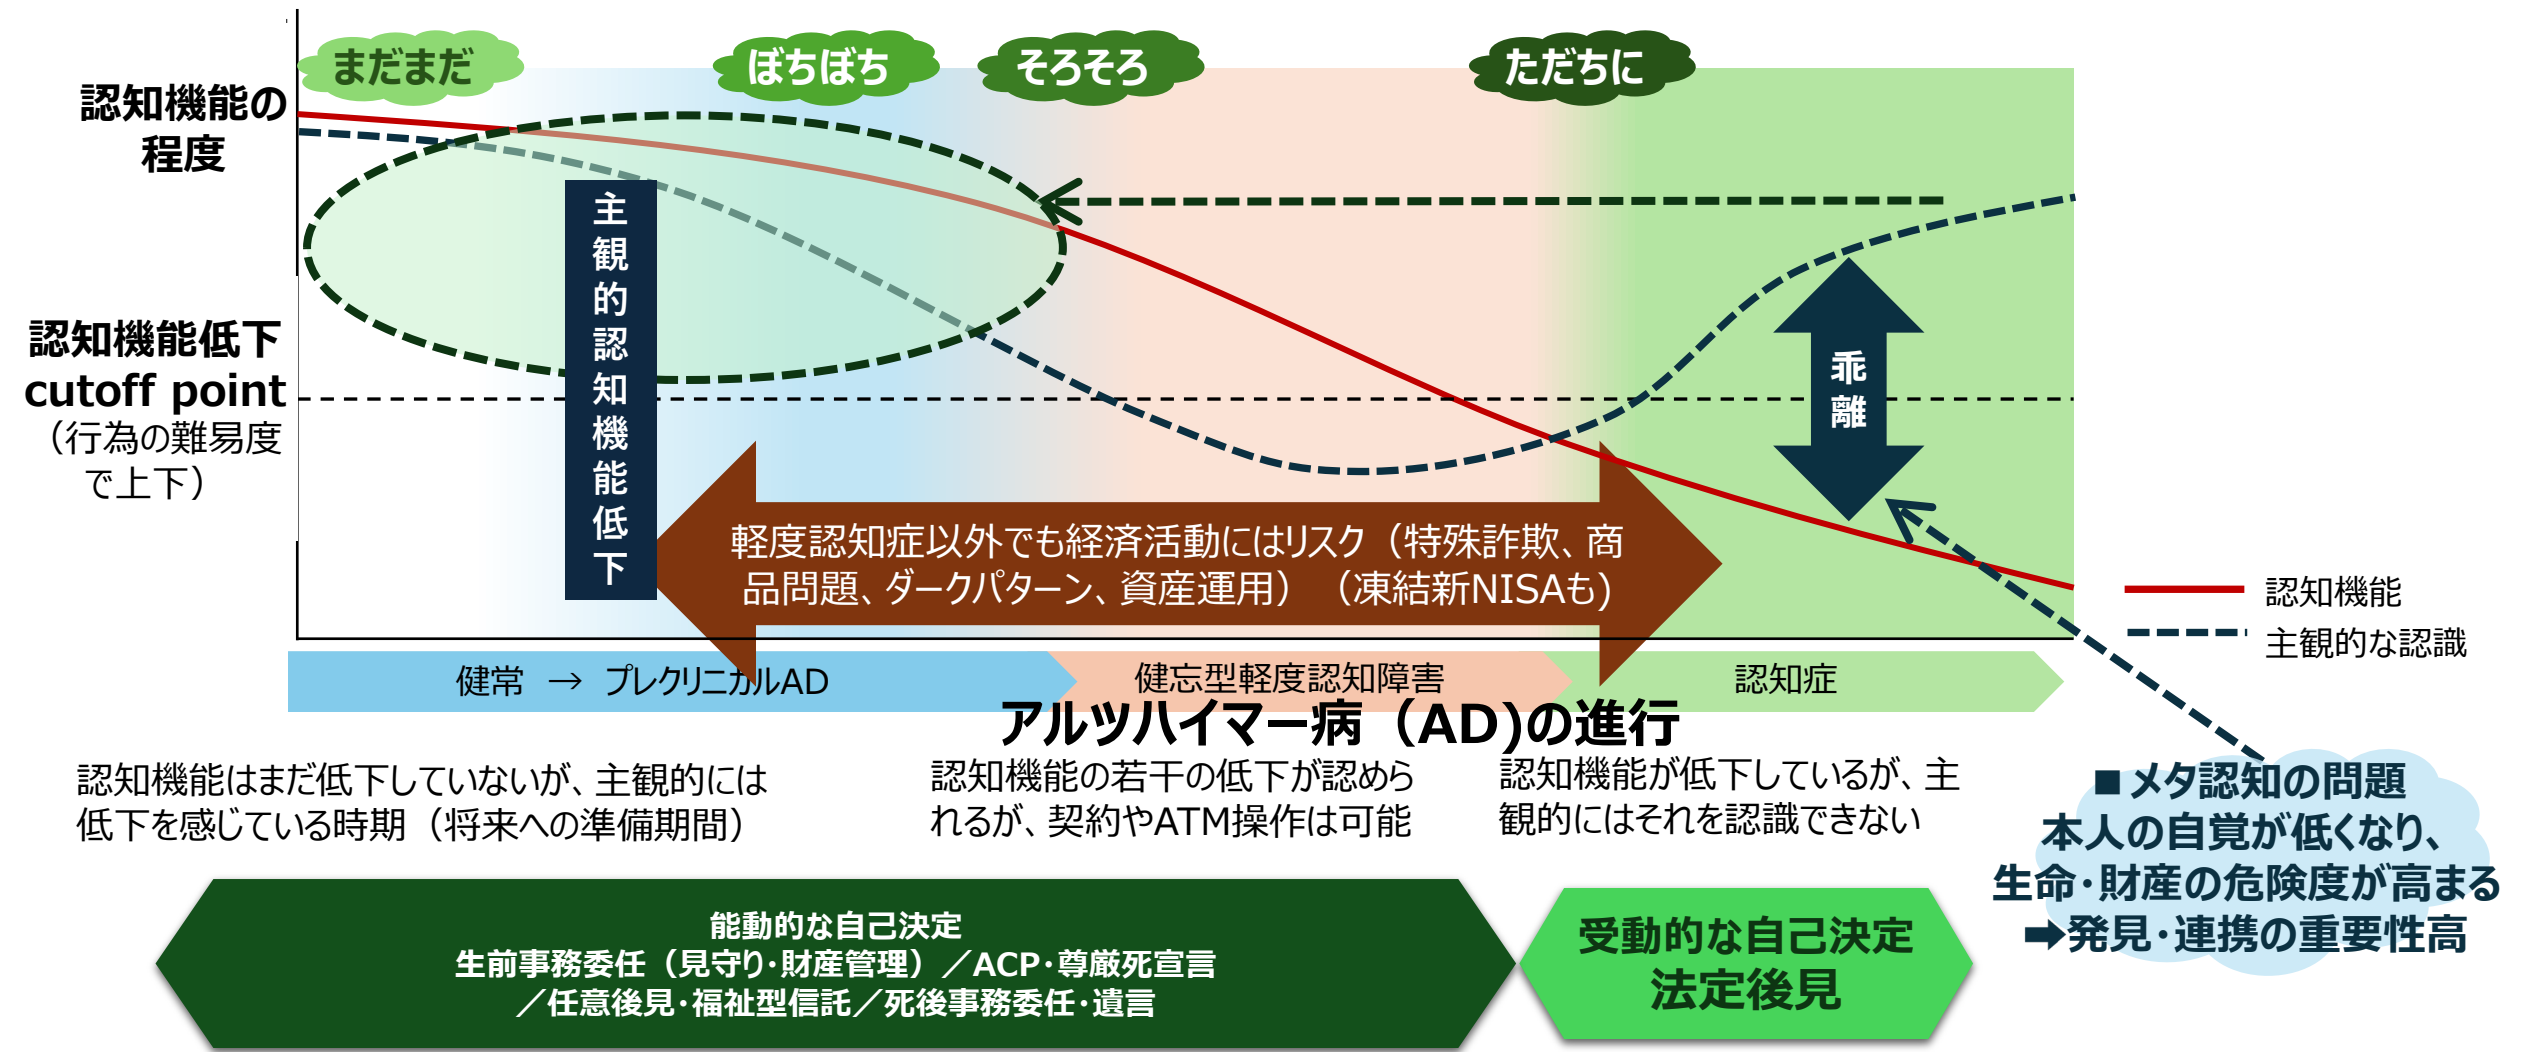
まだまだ
ぼちぼち
そろそろ
ただちに

認知機能の程度

認知機能低下
cutoff point
（行為の難易度で上下）

主観的認知機能低下

乖離

軽度認知症以外でも経済活動にはリスク（特殊詐欺、商品問題、ダークパターン、資産運用）（凍結新NISAも）

認知機能
主観的な認識

健常 → プレクリニカルAD
健忘型軽度認知障害
認知症

アルツハイマー病（AD)の進行

認知機能はまだ低下していないが、主観的には低下を感じている時期（将来への準備期間）

認知機能の若干の低下が認められるが、契約やATM操作は可能

認知機能が低下しているが、主観的にはそれを認識できない

■メタ認知の問題
本人の自覚が低くなり、
生命・財産の危険度が高まる
➡発見・連携の重要性高

能動的な自己決定
生前事務委任（見守り・財産管理）／ACP・尊厳死宣言
／任意後見・福祉型信託／死後事務委任・遺言

受動的な自己決定
法定後見